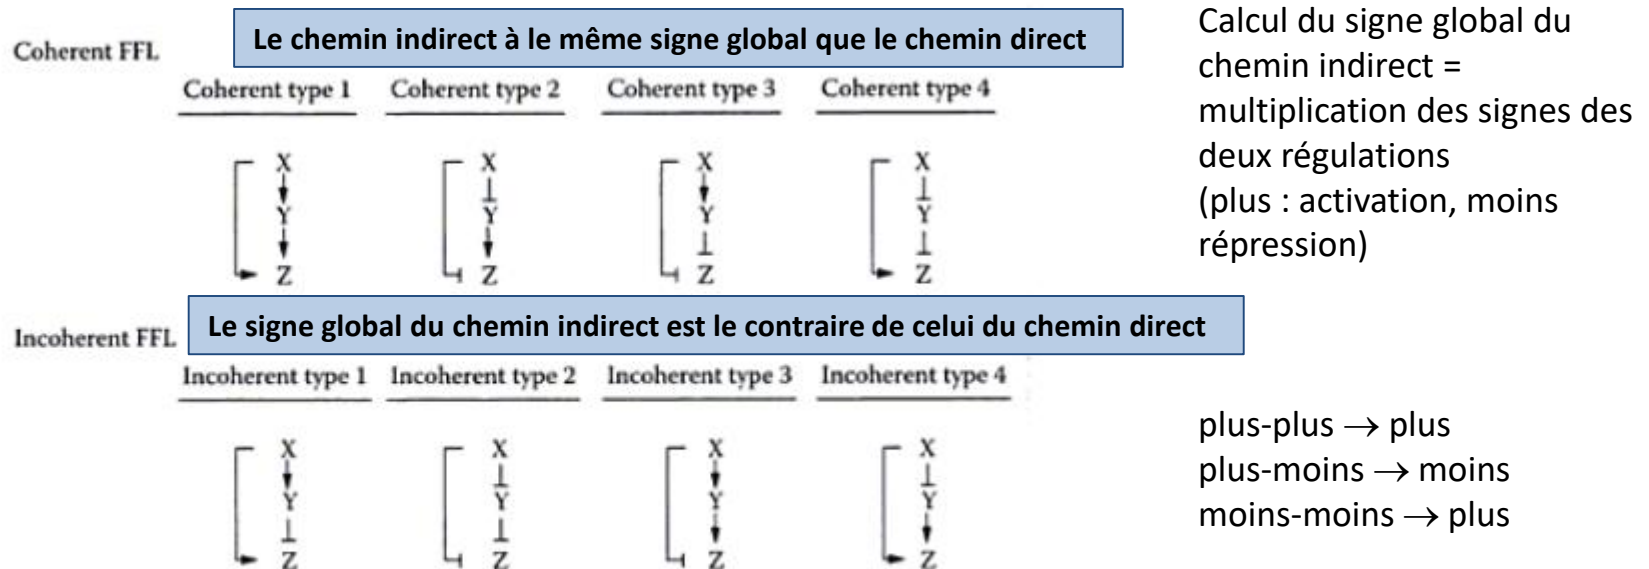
Coherent FFL

Le chemin indirect à le même signe global que le chemin direct

Coherent type 1 Coherent type 2 Coherent type 3 Coherent type 4

X Y Z X Y Z X Y Z X Y Z

Incoherent FFL

Le signe global du chemin indirect est le contraire de celui du chemin direct

Incoherent type 1 Incoherent type 2 Incoherent type 3 Incoherent type 4

X Y Z X Y Z X Y Z X Y Z

Calcul du signe global du chemin indirect = multiplication des signes des deux régulations (plus : activation, moins répression)

plus-plus $\rightarrow$ plus
plus-moins $\rightarrow$ moins
moins-moins $\rightarrow$ plus